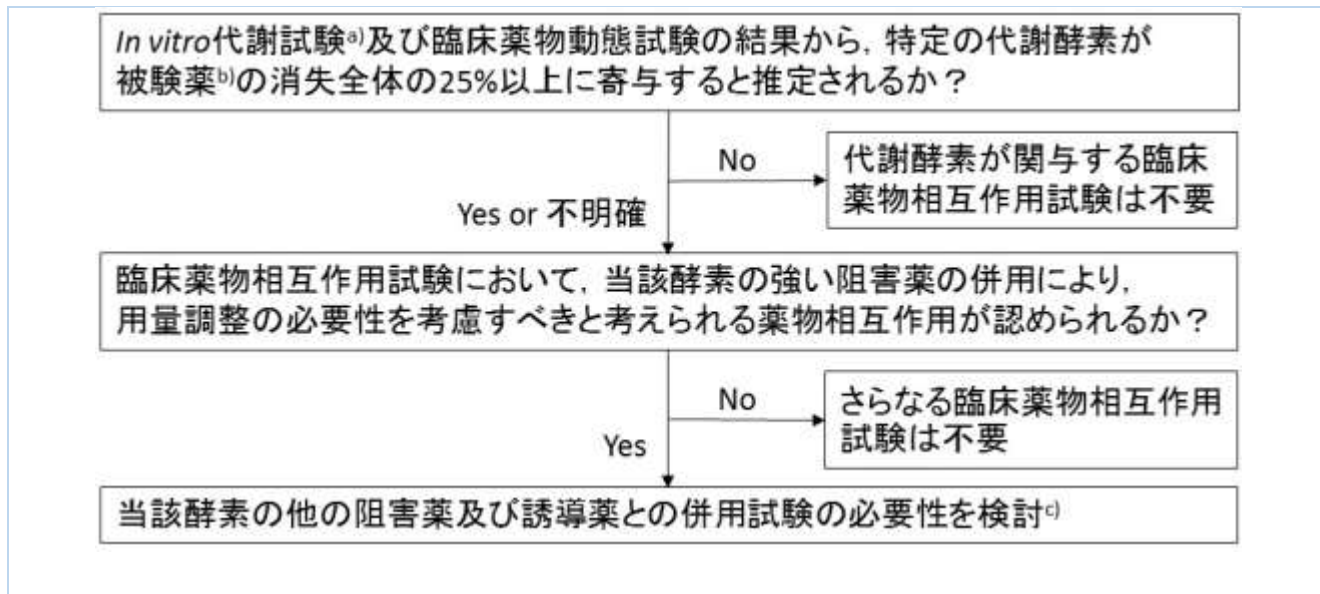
In vitro代謝試験a)及び臨床薬物動態試験の結果から，特定の代謝酵素が被験薬b)の消失全体の25%以上に寄与すると推定されるか？

No

代謝酵素が関与する臨床薬物相互作用試験は不要

Yes or 不明確

臨床薬物相互作用試験において，当該酵素の強い阻害薬の併用により，用量調整の必要性を考慮すべきと考えられる薬物相互作用が認められるか？

No

さらなる臨床薬物相互作用試験は不要

Yes

当該酵素の他の阻害薬及び誘導薬との併用試験の必要性を検討c)